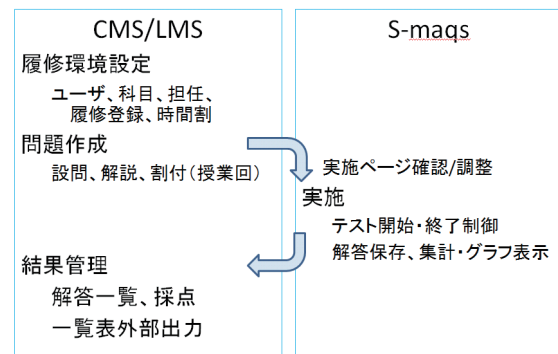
CMS/LMS

履修環境設定

ユーザ、科目、担任、履修登録、時間割

問題作成

設問、解説、割付(授業回)

結果管理

解答一覧、採点

一覧表外部出力

S-maqs

実施ページ確認/調整

実施

テスト開始・終了制御

解答保存、集計・グラフ表示